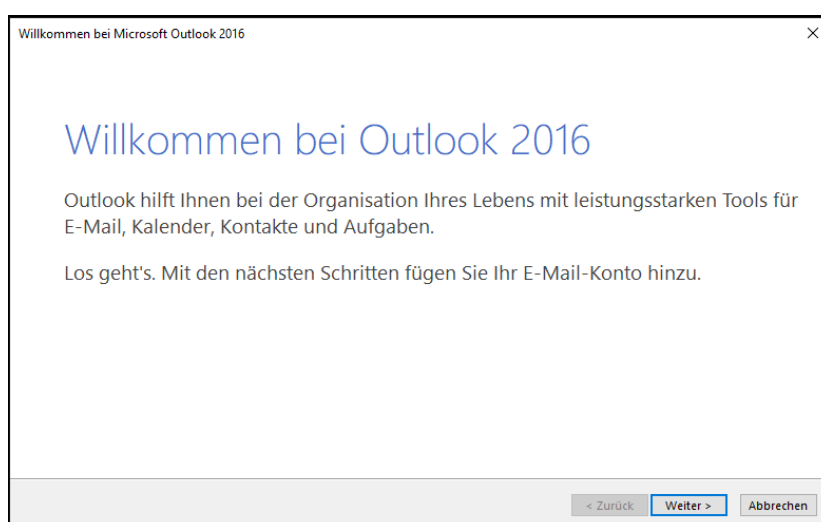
Willkommen bei Microsoft Outlook 2016

×

Willkommen bei Outlook 2016

Outlook hilft Ihnen bei der Organisation Ihres Lebens mit leistungsstarken Tools für E-Mail, Kalender, Kontakte und Aufgaben.

Los geht's. Mit den nächsten Schritten fügen Sie Ihr E-Mail-Konto hinzu.

< Zurück

Weiter >

Abbrechen